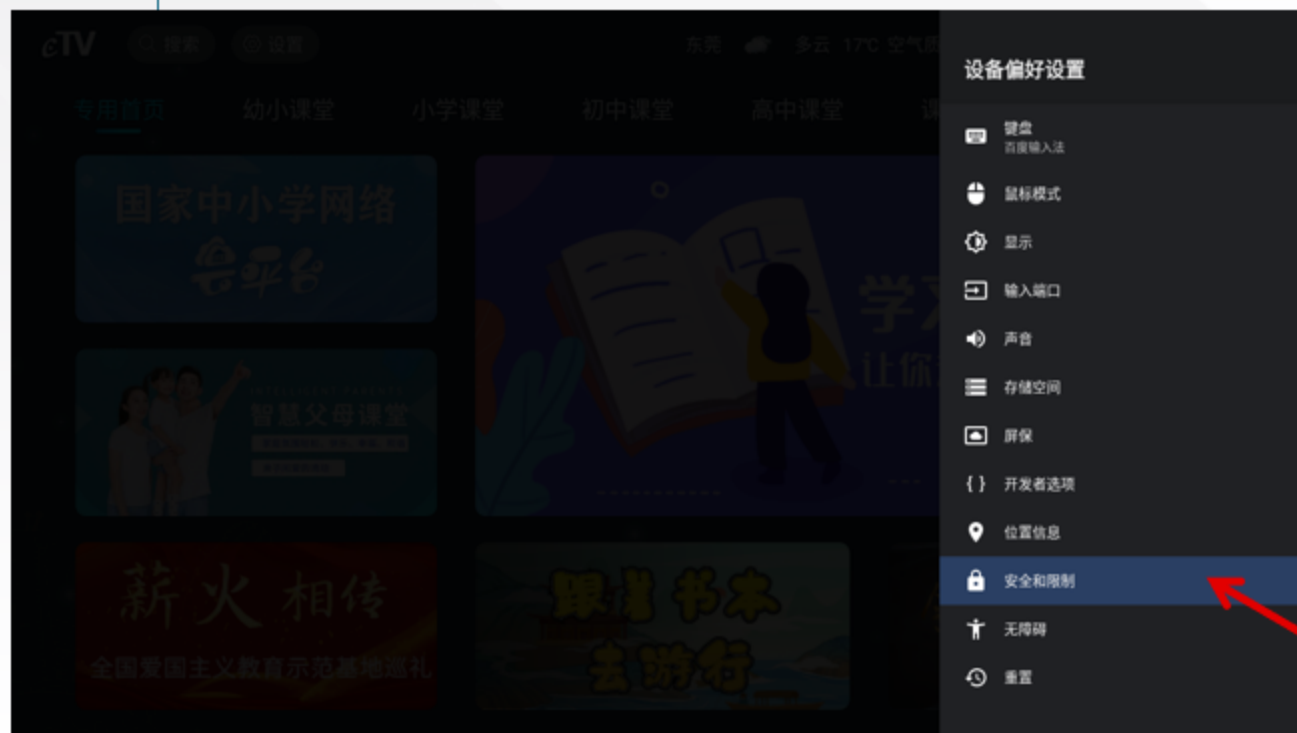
eTV 搜索 设置 东莞 多云 17°C 空气质

专用首页 幼小课堂 小学课堂 初中课堂 高中课堂 课

国家中小学网络 云平台

智慧父母课堂

学习 让你

薪火相传 全国爱国主义教育示范基地巡礼

跟着书本去游行

设备偏好设置

键盘
百度输入法

鼠标模式

显示

输入端口

声音

存储空间

屏保

开发者选项

位置信息

安全和限制

无障碍

重置